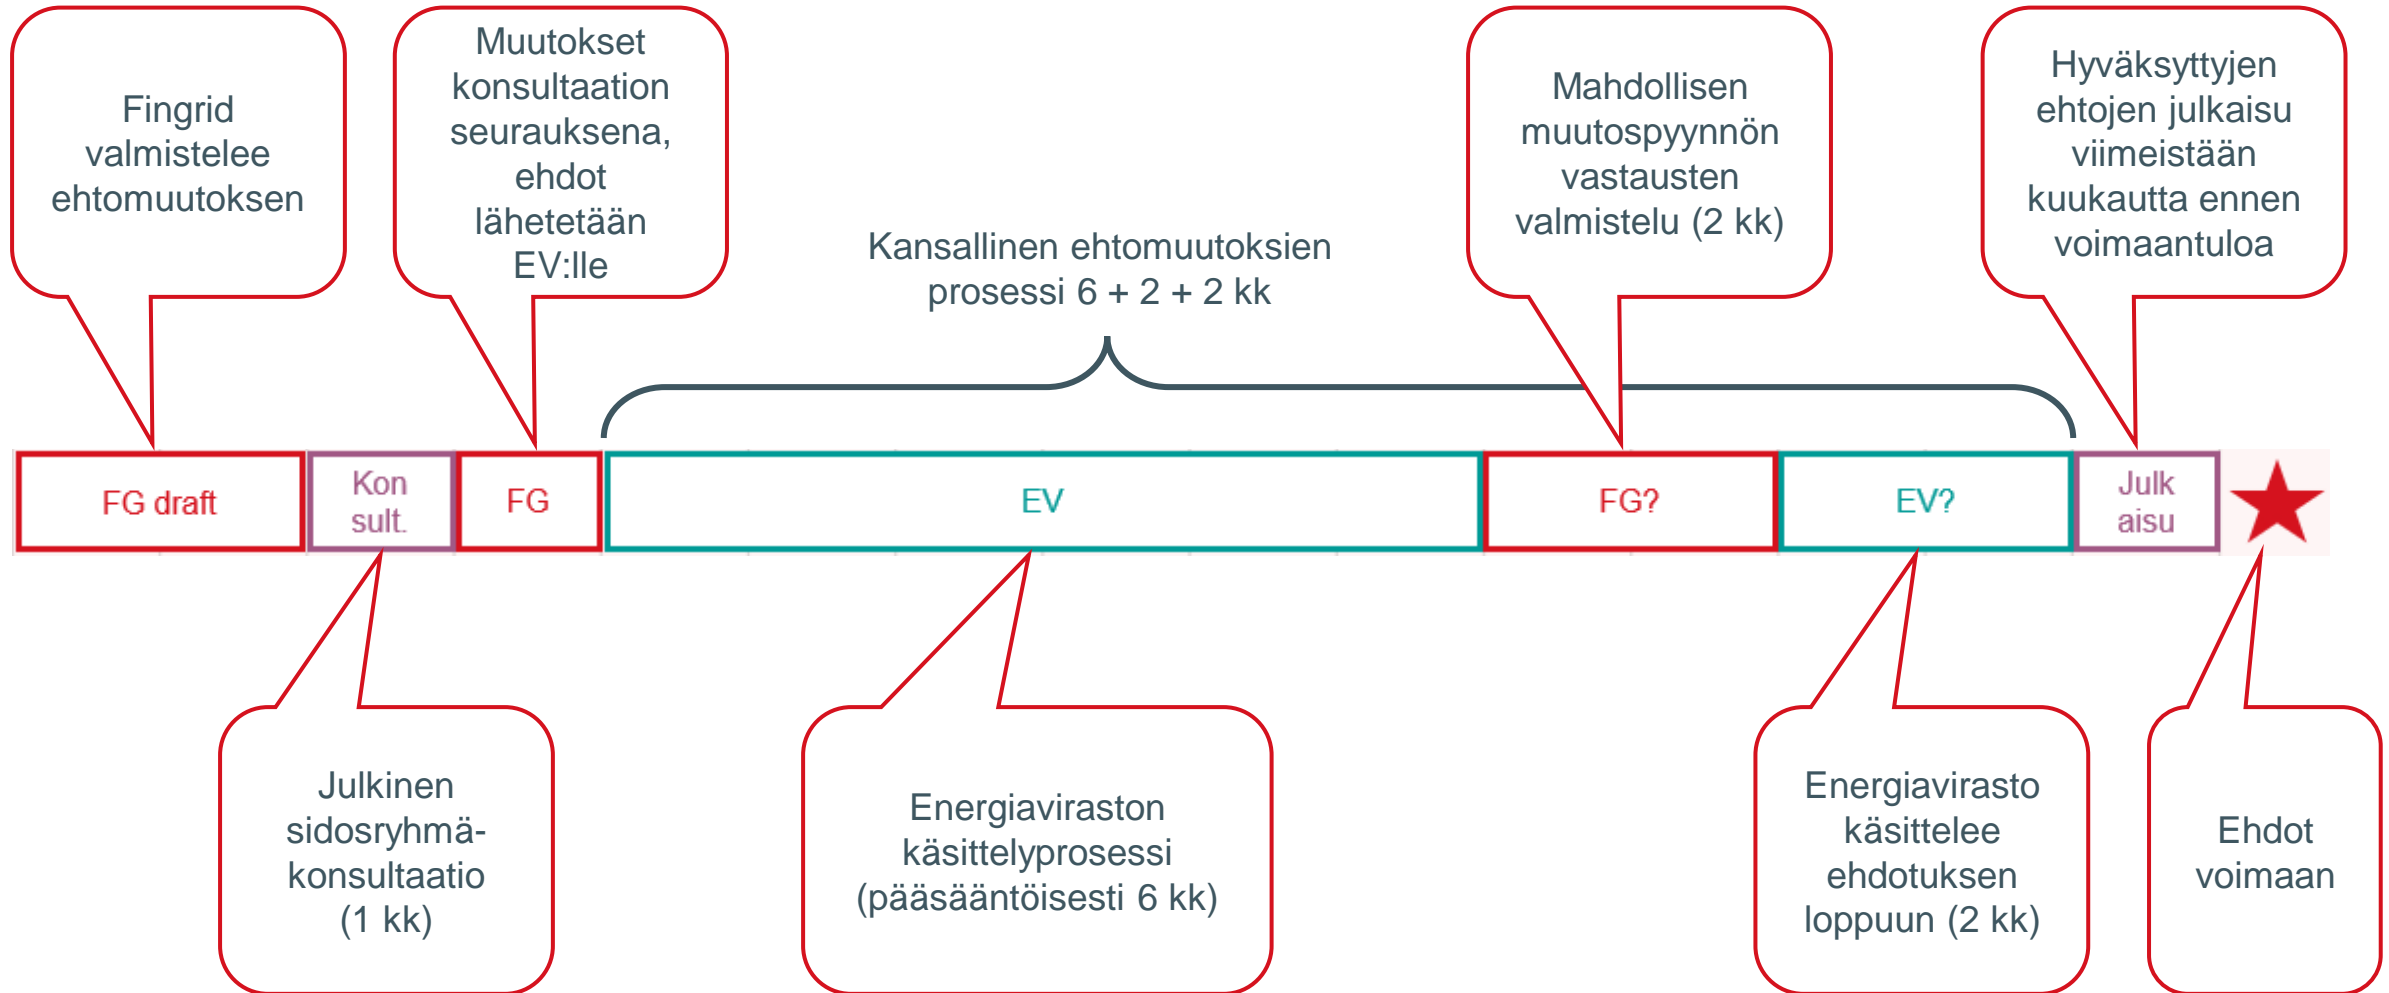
Fingrid valmistelee ehtomuutoksen

Muutokset konsultaation seurauksena, ehdot lähetetään EV:lle

Kansallinen ehtomuutoksien prosessi 6 + 2 + 2 kk

Mahdollisen muutospyynnön vastausten valmistelu (2 kk)

Hyväksyttyjen ehtojen julkaisu viimeistään kuukautta ennen voimaantuloa

FG draft

Kon sult.

FG

EV

FG?

EV?

Julk aisu

Julkinen sidosryhmä-konsultaatio (1 kk)

Energiaviraston käsittelyprosessi (pääsääntöisesti 6 kk)

Energiavirasto käsittelee ehdotuksen loppuun (2 kk)

Ehdot voimaan